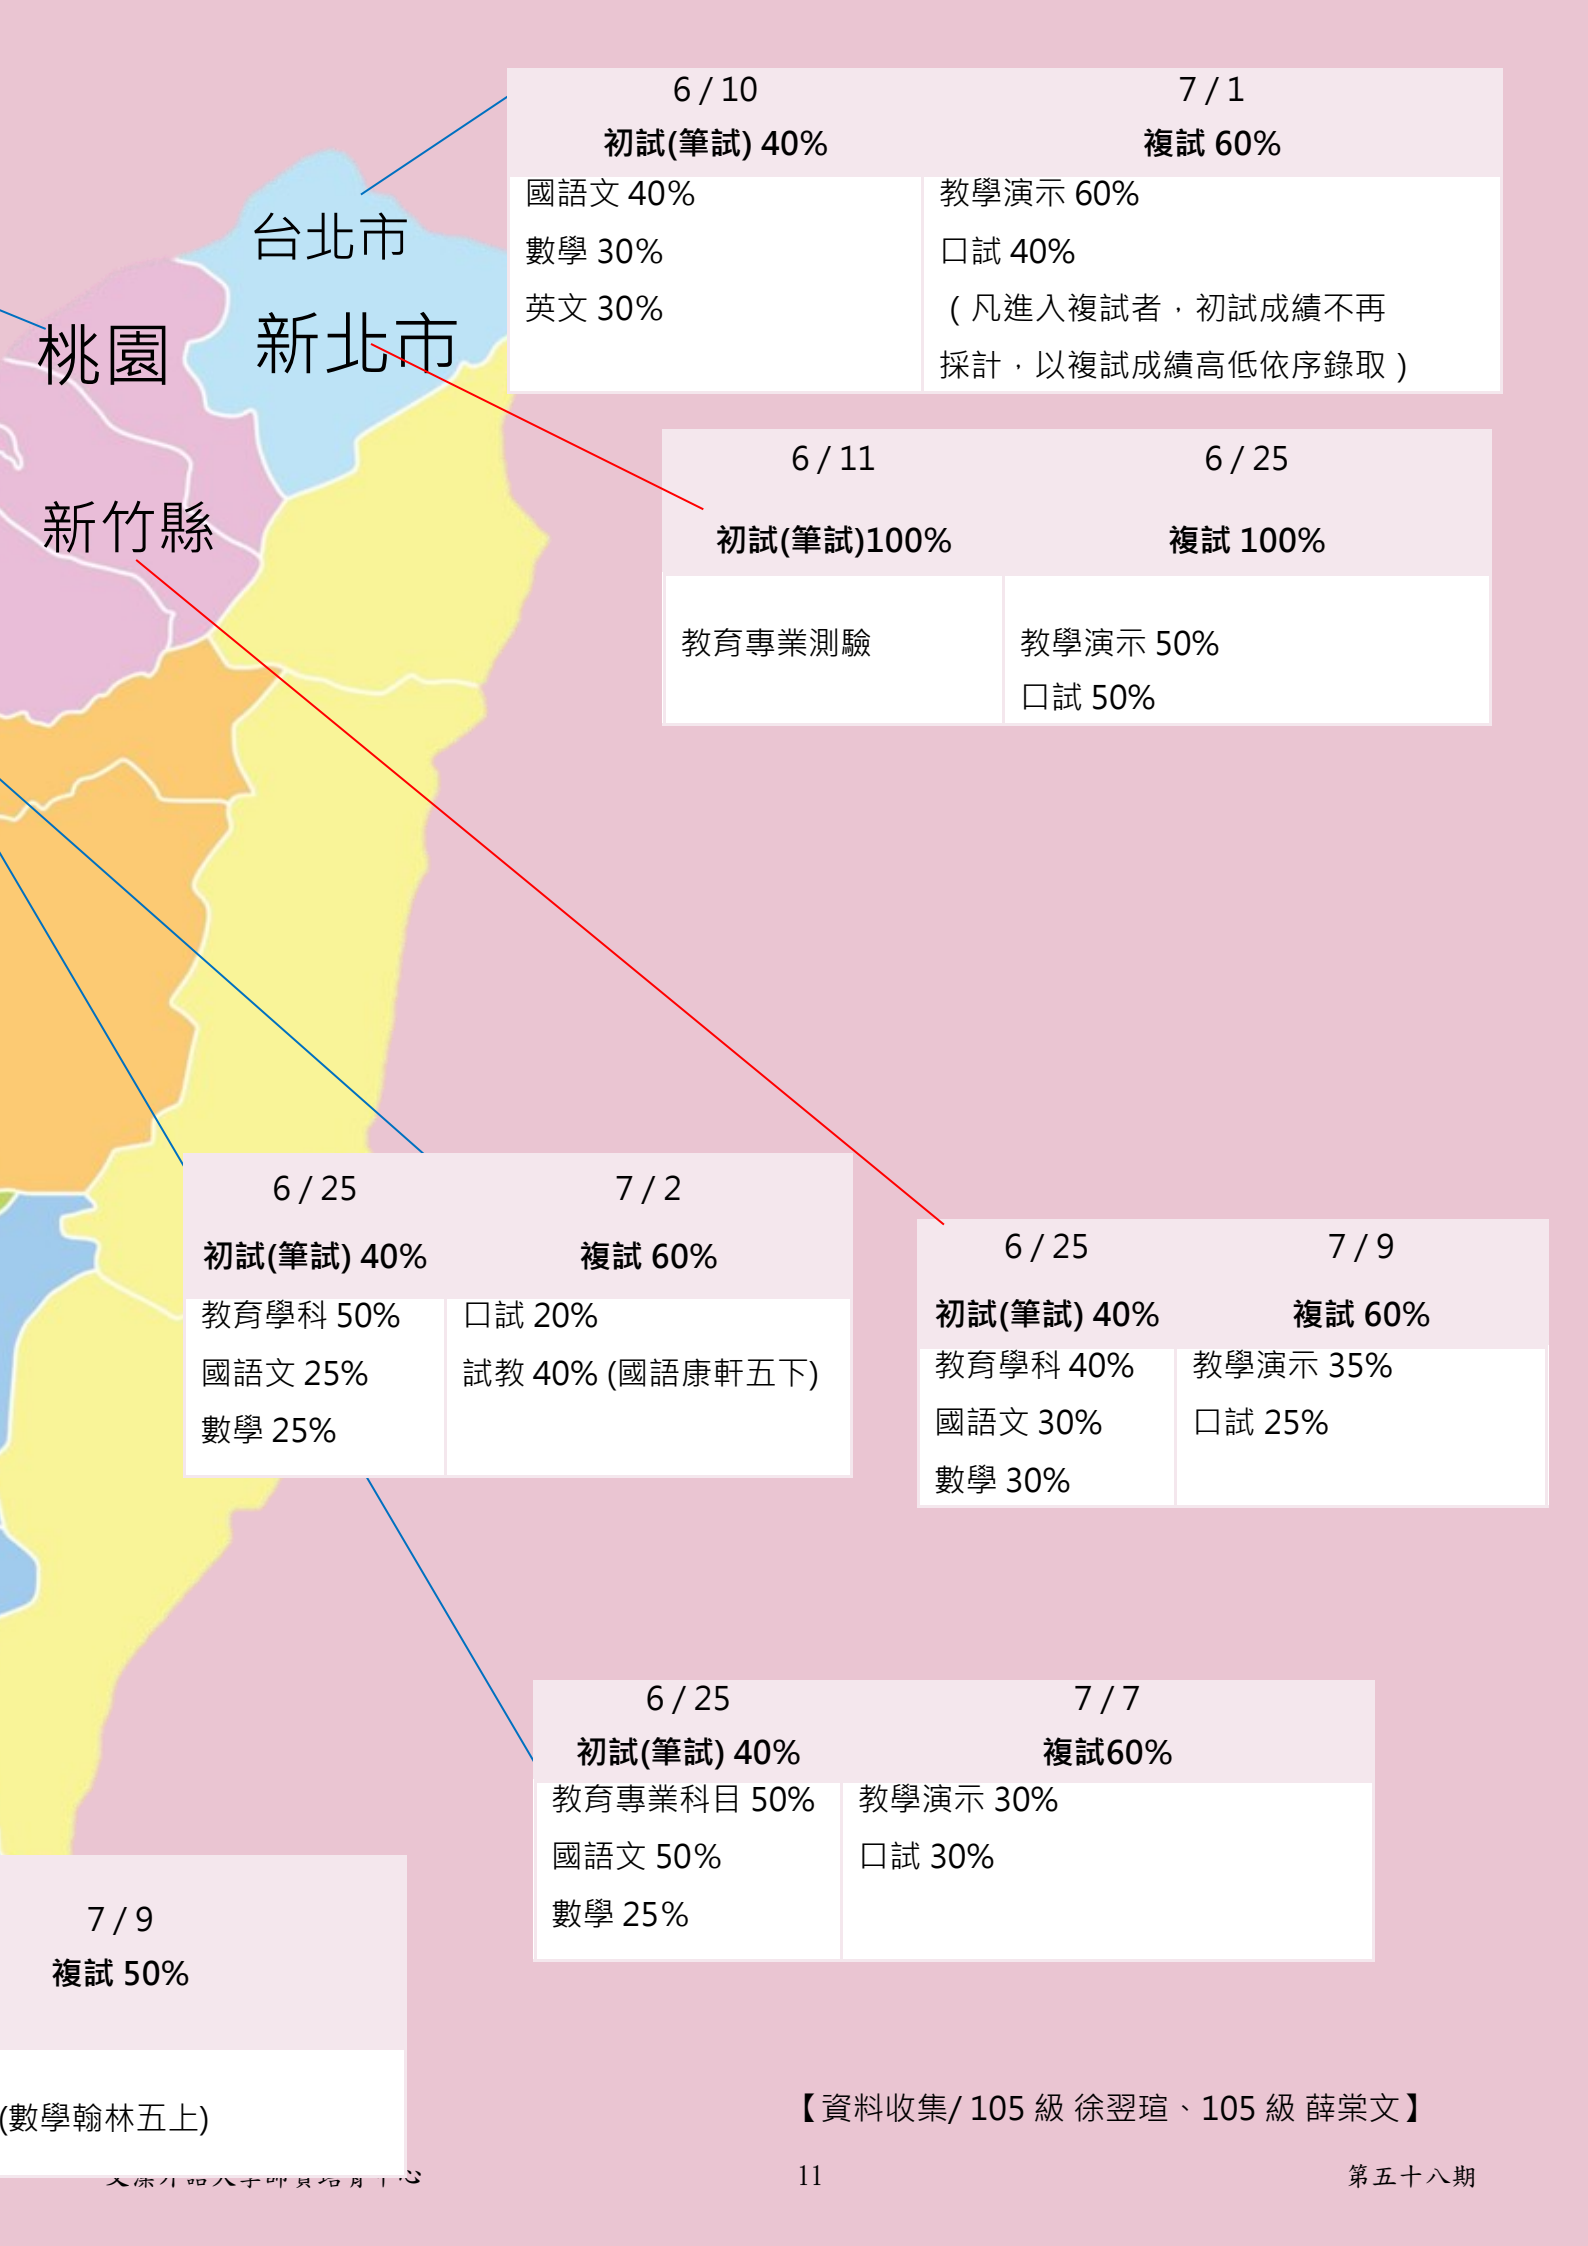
台北市

新北市

桃園

新竹縣

| 6 / 10 初試(筆試) 40% | 7 / 1 複試 60% |
|---|---|
| 國語文 40% 數學 30% 英文 30% | 教學演示 60% 口試 40% （凡進入複試者，初試成績不再採計，以複試成績高低依序錄取） |

| 6 / 11 初試(筆試)100% | 6 / 25 複試 100% |
|---|---|
| 教育專業測驗 | 教學演示 50% 口試 50% |

| 6 / 25 初試(筆試) 40% | 7 / 2 複試 60% |
|---|---|
| 教育學科 50% 國語文 25% 數學 25% | 口試 20% 試教 40% (國語康軒五下) |

| 6 / 25 初試(筆試) 40% | 7 / 9 複試 60% |
|---|---|
| 教育學科 40% 國語文 30% 數學 30% | 教學演示 35% 口試 25% |

| 6 / 25 初試(筆試) 40% | 7 / 7 複試60% |
|---|---|
| 教育專業科目 50% 國語文 50% 數學 25% | 教學演示 30% 口試 30% |

| 7 / 9 複試 50% |
|---|
| (數學翰林五上) |

【資料收集/ 105 級 徐翌瑄、105 級 薛棠文】

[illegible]

11

第五十八期